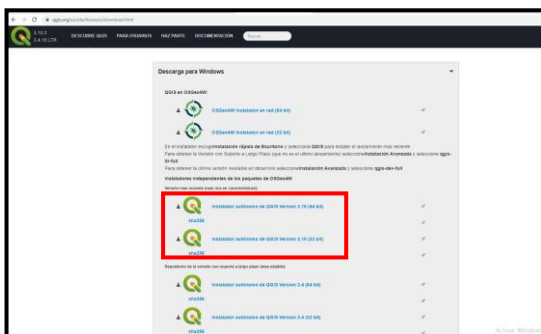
qgis.org/es/site/forusers/download.html

3.10.2
3.4.16 LTR

DESCUBRE QGIS   PARA USUARIOS   HAZ PARTE   DOCUMENTACIÓN   Buscar

Descarga para Windows

QGIS en OSGeo4W:

OSGeo4W instalador en red (64 bit)

OSGeo4W instalador en red (32 bit)

En el instalador escoge Instalación rápida de Escritorio y seleccione QGIS para instalar el lanzamiento mas reciente
Para obtener la Versión con Soporte a Largo Plazo (que no es el ultimo lanzamiento) seleccione Instalación Avanzada y seleccione qgis-ltr-full
Para obtener la última versión inestable en desarrollo seleccione Instalación Avanzada y seleccione qgis-dev-full

Instaladores independientes de los paquetes de OSGeo4W

Versión mas reciente (más rica en características):

Instalador autónomo de QGIS Versión 3.10 (64 bit)
sha256

Instalador autónomo de QGIS Versión 3.10 (32 bit)
sha256

Repositorio de la versión con soporte a largo plazo (más estable):

Instalador autónomo de QGIS Versión 3.4 (64 bit)
sha256

Instalador autónomo de QGIS Versión 3.4 (32 bit)
sha256

Activar Windows